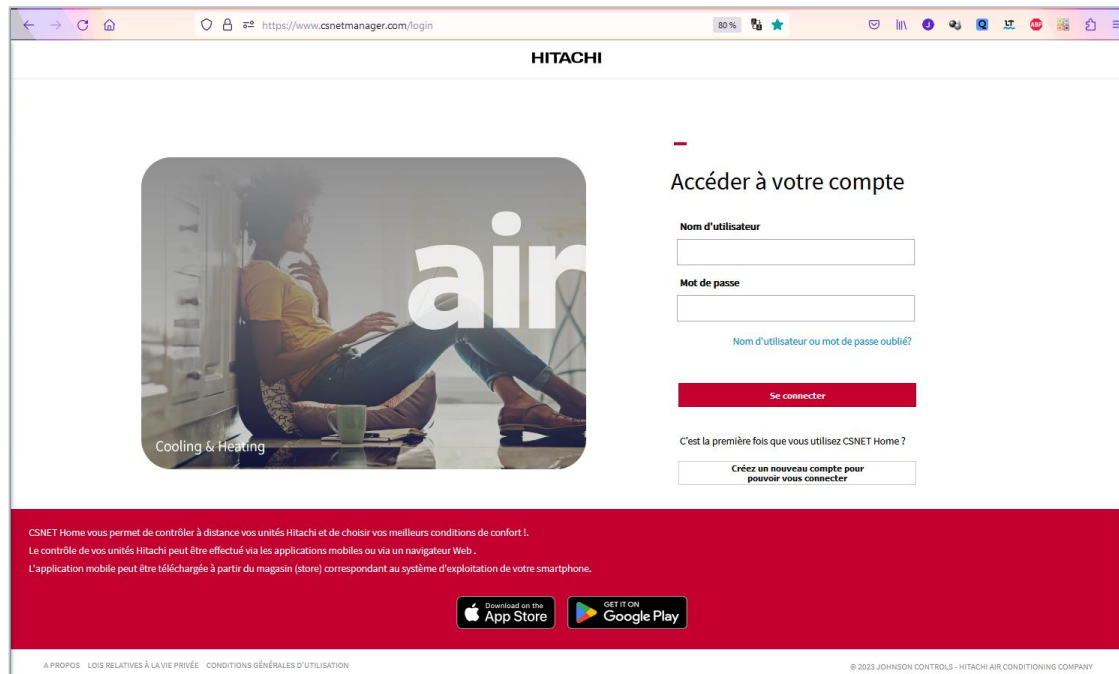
https://www.csnetmanager.com/login

80 %

HITACHI

air

Cooling & Heating

Accéder à votre compte

Nom d'utilisateur

Mot de passe

Nom d'utilisateur ou mot de passe oublié?

Se connecter

C'est la première fois que vous utilisez CSNET Home ?

Créez un nouveau compte pour pouvoir vous connecter

CSNET Home vous permet de contrôler à distance vos unités Hitachi et de choisir vos meilleurs conditions de confort !.
Le contrôle de vos unités Hitachi peut être effectué via les applications mobiles ou via un navigateur Web .
L'application mobile peut être téléchargée à partir du magasin (store) correspondant au système d'exploitation de votre smartphone.

Download on the App Store

GET IT ON Google Play

A PROPOS LOIS RELATIVES À LA VIE PRIVÉE CONDITIONS GÉNÉRALES D'UTILISATION

© 2023 JOHNSON CONTROLS - HITACHI AIR CONDITIONING COMPANY